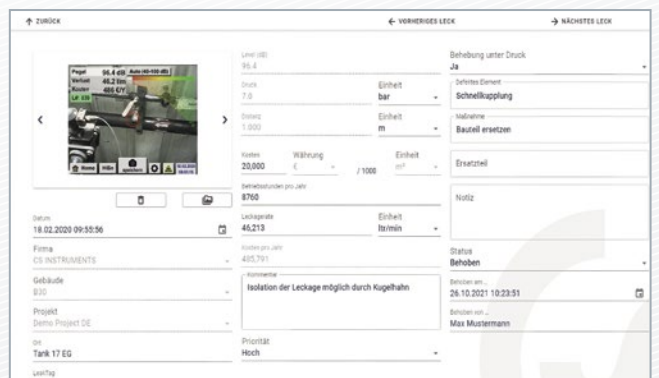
ZURÜCK

VORHERIGES LECK

NÄCHSTES LECK

Pegel 96.4 dB
Verlust 46.2 l/m
Kosten 486 €/Y
LF 135
Auto (40-100 dB)
Home
Hilfe
speichern

Datum
18.02.2020 09:55:56

Firma
CS INSTRUMENTS

Gebäude
B30

Projekt
Demo Project DE

Ort
Tank 17 EG

LeakTag

Level (dB)
96.4

Druck
7.0

Einheit
bar

Distanz
1.000

Einheit
m

Kosten
20,000

Währung
€

/ 1000

Einheit
m³

Betriebsstunden pro Jahr
8760

Leckagerate
46,213

Einheit
ltr/min

Kosten pro Jahr
485,791

Kommentar
Isolation der Leckage möglich durch Kugelhahn

Priorität
Hoch

Behebung unter Druck
Ja

Defektes Element
Schnellkupplung

Maßnahme
Bauteil ersetzen

Ersatzteil

Notiz

Status
Behoben

Behoben am ...
26.10.2021 10:23:51

Behoben von ...
Max Mustermann